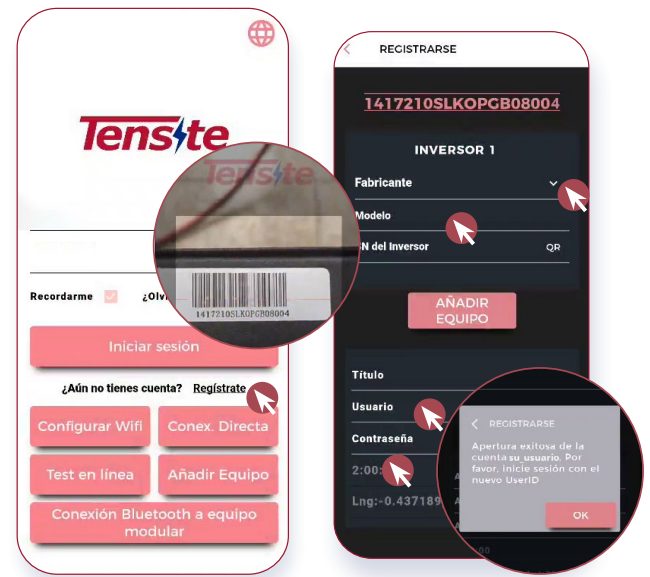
Tensite

Tensite

1417210SLKOPGB08004

Recordarme ¿Olvi

Iniciar sesión

¿Aún no tienes cuenta? Regístrate

Configurar Wifi

Conex. Directa

Test en línea

Añadir Equipo

Conexión Bluetooth a equipo modular

REGISTRARSE

1417210SLKOPGB08004

INVERSOR 1

Fabricante

Modelo

SN del Inversor QR

AÑADIR EQUIPO

Título

Usuario

Contraseña

2:00

Lng:-0.437189

REGISTRARSE

Apertura exitosa de la cuenta su_usuario. Por favor, inicie sesión con el nuevo UserID

OK